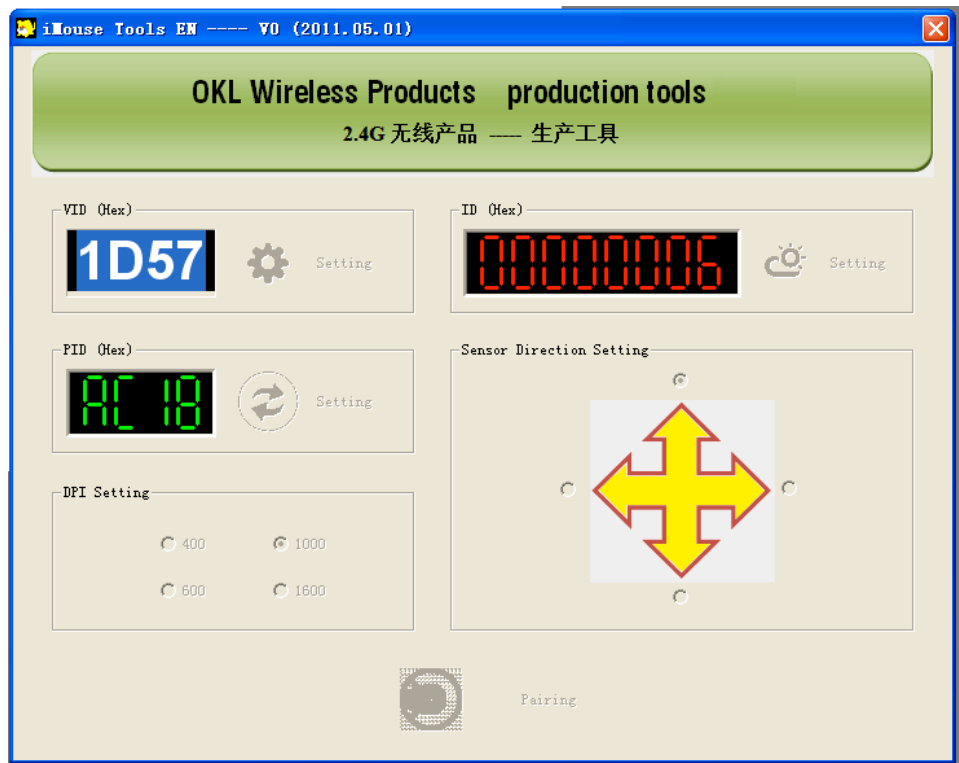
iMouse Tools EN ---- V0 (2011.05.01)

OKL Wireless Products production tools
2.4G 无线产品 ---- 生产工具

VID (Hex)
1D57
Setting

ID (Hex)
00000006
Setting

PID (Hex)
AC 18
Setting

Sensor Direction Setting

DPI Setting
400
1000
600
1600

Pairing